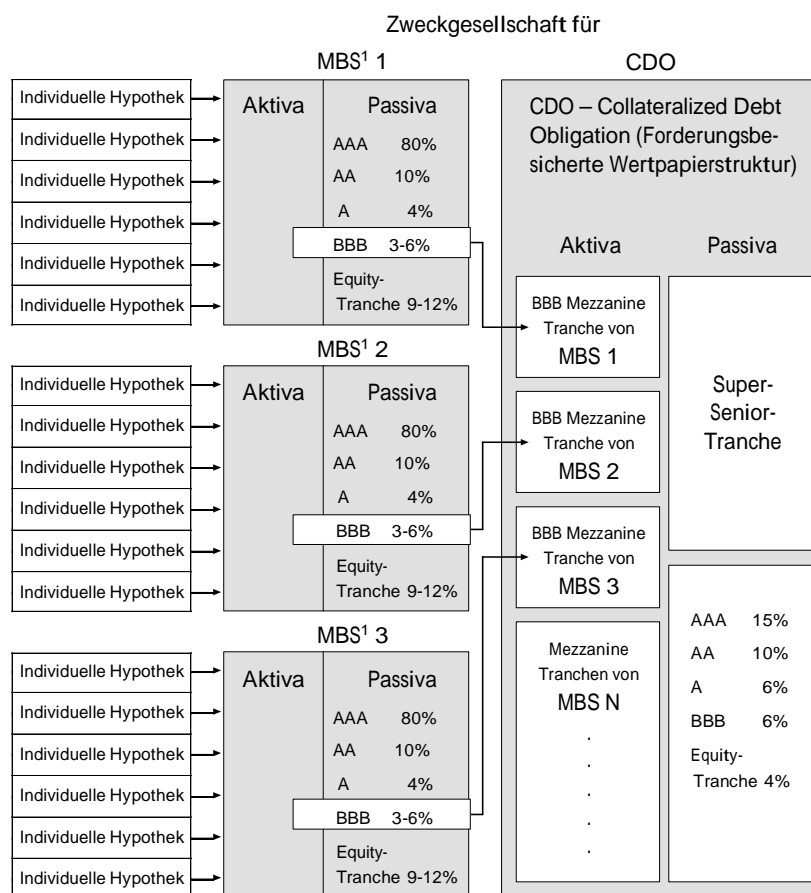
Zweckgesellschaft für

MBS$^1$ 1

CDO

Individuelle Hypothek
Individuelle Hypothek
Individuelle Hypothek
Individuelle Hypothek
Individuelle Hypothek
Individuelle Hypothek

| Aktiva | Passiva |
|---|---|
| | AAA 80% |
| | AA 10% |
| | A 4% |
| | BBB 3-6% |
| | Equity-Tranche 9-12% |

CDO – Collateralized Debt Obligation (Forderungsbesicherte Wertpapierstruktur)

Aktiva

Passiva

BBB Mezzanine Tranche von MBS 1

MBS$^1$ 2

Individuelle Hypothek
Individuelle Hypothek
Individuelle Hypothek
Individuelle Hypothek
Individuelle Hypothek
Individuelle Hypothek

| Aktiva | Passiva |
|---|---|
| | AAA 80% |
| | AA 10% |
| | A 4% |
| | BBB 3-6% |
| | Equity-Tranche 9-12% |

Super-Senior-Tranche

BBB Mezzanine Tranche von MBS 2

BBB Mezzanine Tranche von MBS 3

MBS$^1$ 3

Individuelle Hypothek
Individuelle Hypothek
Individuelle Hypothek
Individuelle Hypothek
Individuelle Hypothek
Individuelle Hypothek

| Aktiva | Passiva |
|---|---|
| | AAA 80% |
| | AA 10% |
| | A 4% |
| | BBB 3-6% |
| | Equity-Tranche 9-12% |

Mezzanine Tranchen von MBS N
.
.
.
.
.

AAA 15%
AA 10%
A 6%
BBB 6%
Equity-Tranche 4%